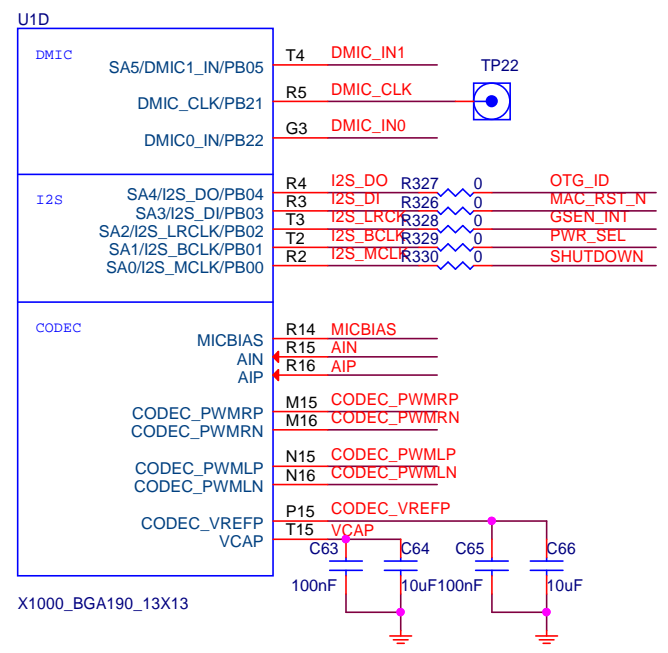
U1D

DMIC
SA5/DMIC1_IN/PB05
DMIC_CLK/PB21
DMIC0_IN/PB22

T4 DMIC_IN1
R5 DMIC_CLK
G3 DMIC_IN0

TP22

I2S
SA4/I2S_DO/PB04
SA3/I2S_DI/PB03
SA2/I2S_LRCLK/PB02
SA1/I2S_BCLK/PB01
SA0/I2S_MCLK/PB00

R4 I2S_DO R327 0 OTG_ID
R3 I2S_DI R326 0 MAC_RST_N
T3 I2S_LRCK R328 0 GSEN_INT
T2 I2S_BCLK R329 0 PWR_SEL
R2 I2S_MCLK R330 0 SHUTDOWN

CODEC
MICBIAS
AIN
AIP
CODEC_PWMRP
CODEC_PWMRN
CODEC_PWMLP
CODEC_PWMLN
CODEC_VREFP
VCAP

R14 MICBIAS
R15 AIN
R16 AIP
M15 CODEC_PWMRP
M16 CODEC_PWMRN
N15 CODEC_PWMLP
N16 CODEC_PWMLN
P15 CODEC_VREFP
T15 VCAP

C63 C64 C65 C66
100nF 10uF 100nF 10uF

X1000_BGA190_13X13